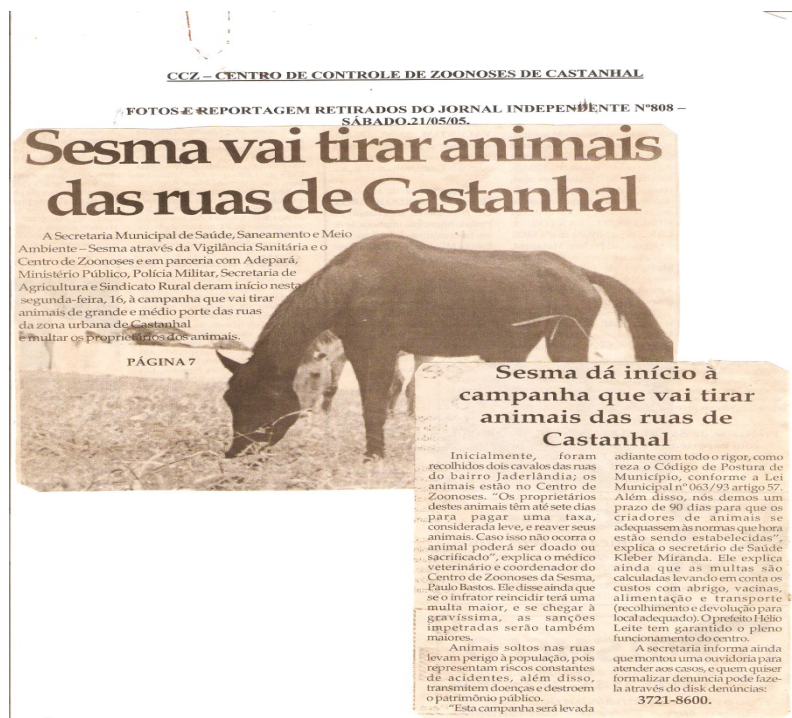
CCZ – CENTRO DE CONTROLE DE ZOONOSES DE CASTANHAL

FOTOS E REPORTAGEM RETIRADOS DO JORNAL INDEPENDENTE Nº808 – SÁBADO.21/05/05.

Sesma vai tirar animais das ruas de Castanhal

A Secretaria Municipal de Saúde, Saneamento e Meio Ambiente – Sesma através da Vigilância Sanitária e o Centro de Zoonoses e em parceria com Adepará, Ministério Público, Polícia Militar, Secretaria de Agricultura e Sindicato Rural deram início nesta segunda-feira, 16, à campanha que vai tirar animais de grande e médio porte das ruas da zona urbana de Castanhal e multar os proprietários dos animais.

PÁGINA 7

Sesma dá início à campanha que vai tirar animais das ruas de Castanhal

Inicialmente, foram recolhidos dois cavalos das ruas do bairro Jaderlândia; os animais estão no Centro de Zoonoses. "Os proprietários destes animais têm até sete dias para pagar uma taxa, considerada leve, e reaver seus animais. Caso isso não ocorra o animal poderá ser doado ou sacrificado", explica o médico veterinário e coordenador do Centro de Zoonoses da Sesma, Paulo Bastos. Ele disse ainda que se o infrator reincidir terá uma multa maior, e se chegar à gravíssima, as sanções impetradas serão também maiores.

Animais soltos nas ruas levam perigo à população, pois representam riscos constantes de acidentes, além disso, transmitem doenças e destroem o patrimônio público.

"Esta campanha será levada adiante com todo o rigor, como reza o Código de Postura de Município, conforme a Lei Municipal nº 063/93 artigo 57. Além disso, nós demos um prazo de 90 dias para que os criadores de animais se adequassem às normas que hora estão sendo estabelecidas", explica o secretário de Saúde Kleber Miranda. Ele explica ainda que as multas são calculadas levando em conta os custos com abrigo, vacinas, alimentação e transporte (recolhimento e devolução para local adequado). O prefeito Hélio Leite tem garantido o pleno funcionamento do centro.

A secretaria informa ainda que montou uma ouvidoria para atender aos casos, e quem quiser formalizar denuncia pode fazê-la através do disk denúncias:
3721-8600.